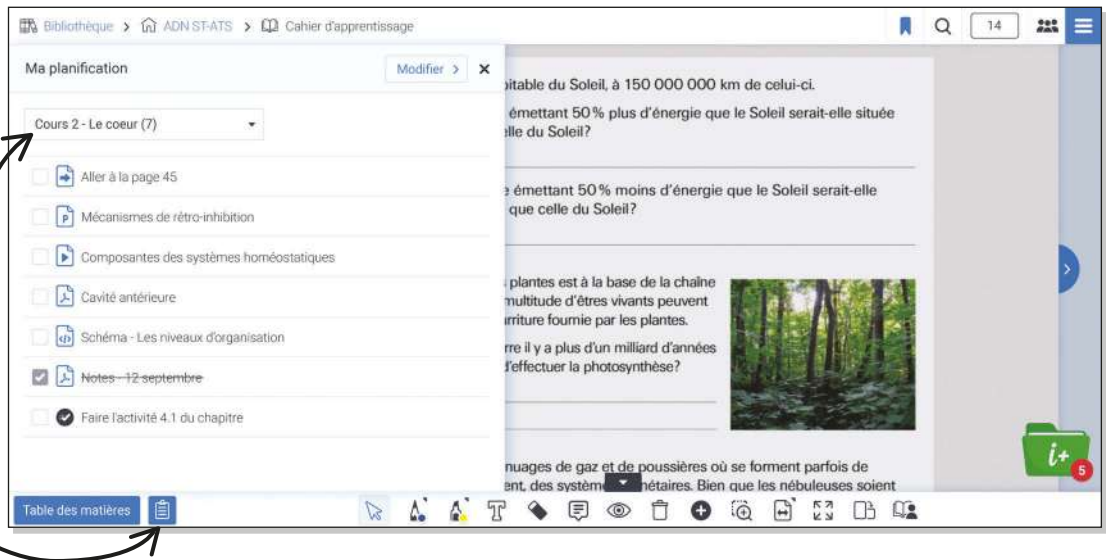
Bibliothèque > ADN ST-ATS > Cahier d'apprentissage

14

Ma planification

Modifier >

×

Cours 2 - Le coeur (7)

Aller à la page 45

Mécanismes de rétro-inhibition

Composantes des systèmes homéostatiques

Cavité antérieure

Schéma - Les niveaux d'organisation

~~Notes - 12 septembre~~

Faire l'activité 4.1 du chapitre

Table des matières

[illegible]bitable du Soleil, à 150 000 000 km de celui-ci.

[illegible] émettant 50 % plus d'énergie que le Soleil serait-elle située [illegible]lle du Soleil?

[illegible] émettant 50 % moins d'énergie que le Soleil serait-elle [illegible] que celle du Soleil?

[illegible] plantes est à la base de la chaîne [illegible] multitude d'êtres vivants peuvent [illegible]urriture fournie par les plantes.

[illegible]rre il y a plus d'un milliard d'années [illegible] d'effectuer la photosynthèse?

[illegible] nuages de gaz et de poussières où se forment parfois de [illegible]ent, des systèm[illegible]nétaires. Bien que les nébuleuses soient

i+

5